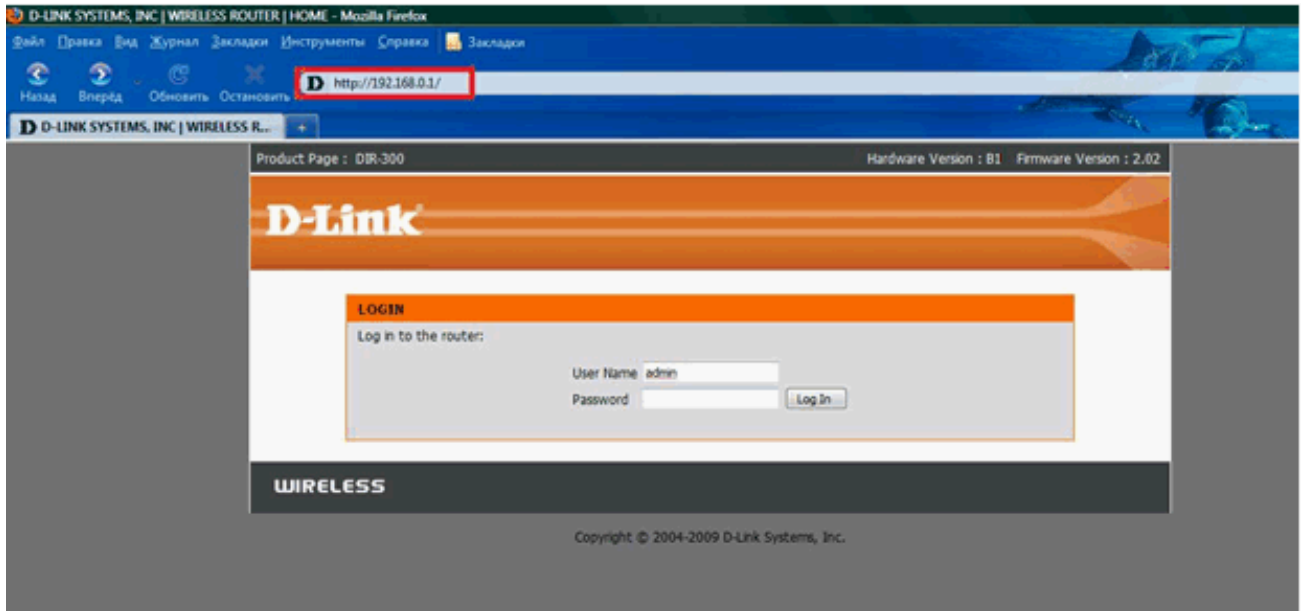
D-LINK SYSTEMS, INC | WIRELESS ROUTER | HOME - Mozilla Firefox

Файл Правка Вид Журнал Закладки Инструменты Справка Закладки

Назад Вперёд Обновить Остановить

http://192.168.0.1/

D-LINK SYSTEMS, INC | WIRELESS R... +

Product Page : DIR-300

Hardware Version : B1 Firmware Version : 2.02

D-Link

LOGIN

Log in to the router:

User Name admin

Password

Log In

WIRELESS

Copyright © 2004-2009 D-Link Systems, Inc.